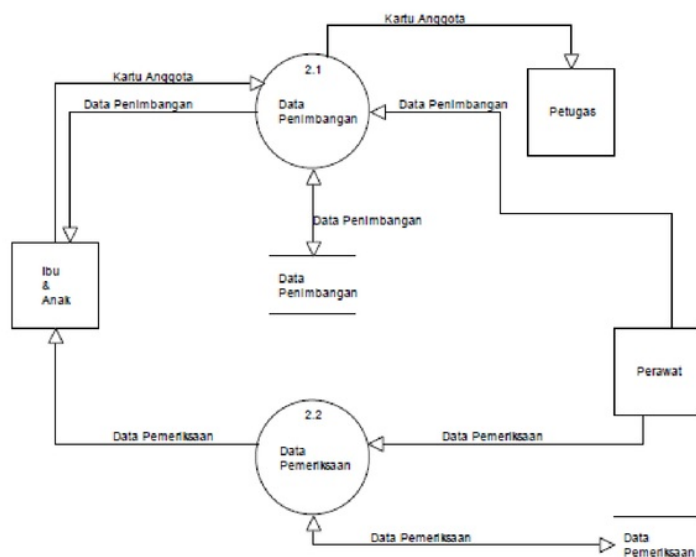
Kartu Anggota

Kartu Anggota

2.1

Data Penimbangan

Data Penimbangan

Data Penimbangan

Petugas

Data Penimbangan

Ibu & Anak

Data Penimbangan

Perawat

2.2

Data Pemeriksaan

Data Pemeriksaan

Data Pemeriksaan

Data Pemeriksaan

Data Pemeriksaan